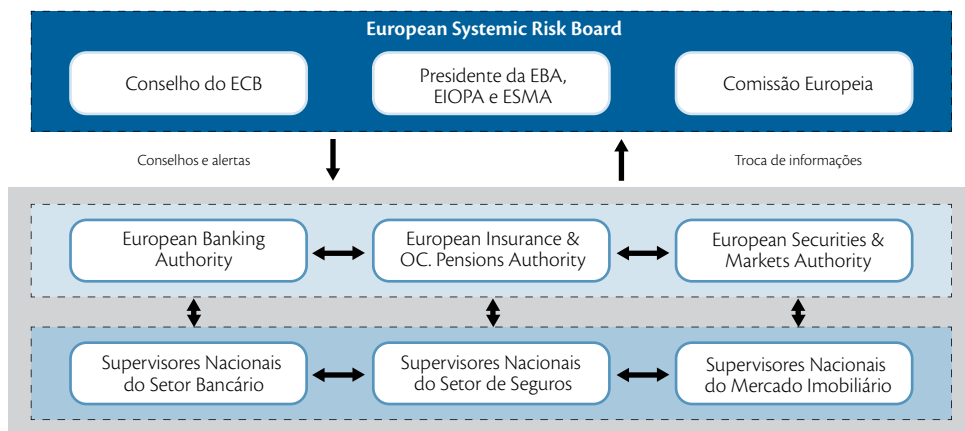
European Systemic Risk Board

Conselho do ECB

Presidente da EBA, EIOPA e ESMA

Comissão Europeia

Conselhos e alertas

Troca de informações

European Banking Authority

European Insurance & OC. Pensions Authority

European Securities & Markets Authority

Supervisores Nacionais do Setor Bancário

Supervisores Nacionais do Setor de Seguros

Supervisores Nacionais do Mercado Imobiliário